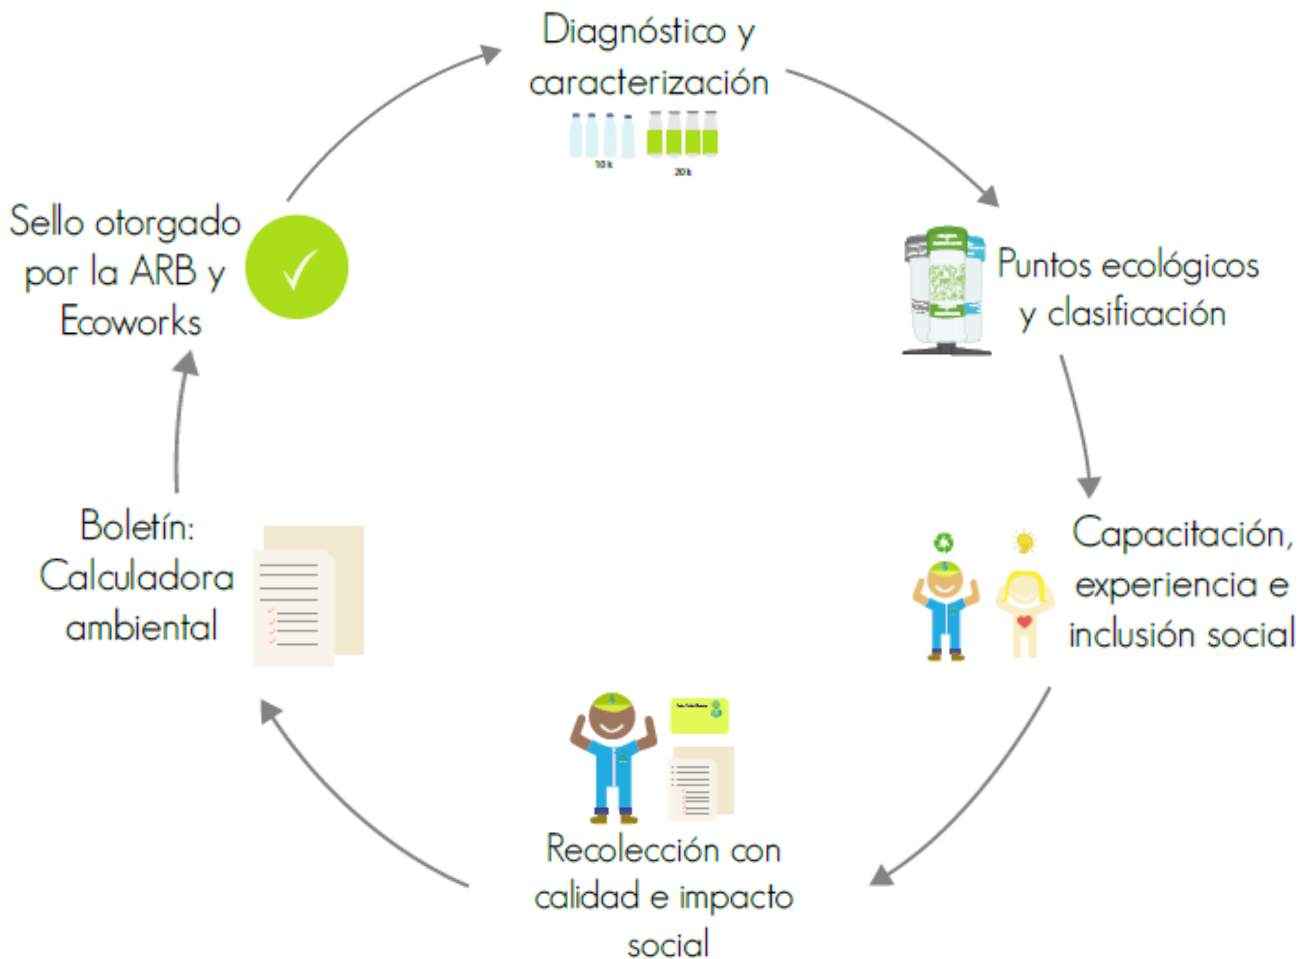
Diagnóstico y caracterización

10 k

20 k

Puntos ecológicos y clasificación

Capacitación, experiencia e inclusión social

Recolección con calidad e impacto social

Boletín: Calculadora ambiental

Sello otorgado por la ARB y Ecoworks